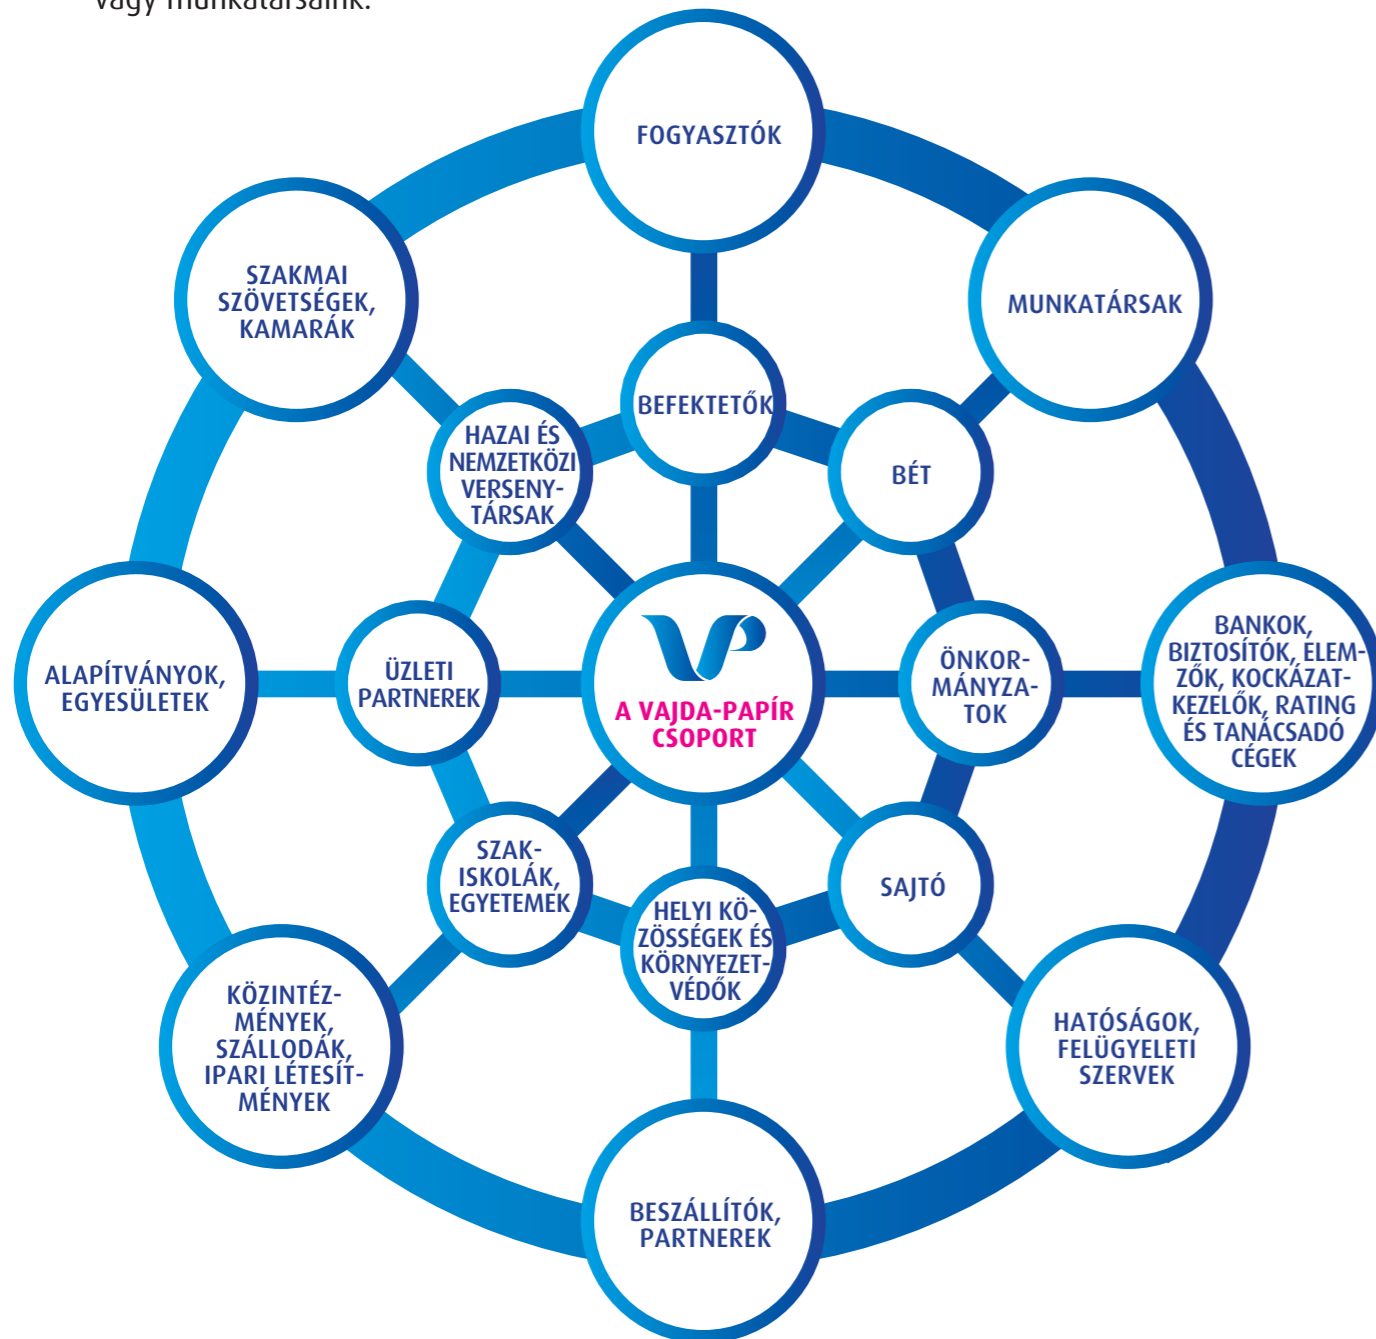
vagy munkatársaink.

FOGYASZTÓK

SZAKMAI SZÖVETSÉGEK, KAMARÁK

MUNKATÁRSAK

BEFEKTETŐK

HAZAI ÉS NEMZETKÖZI VERSENYTÁRSAK

BÉT

ALAPÍTVÁNYOK, EGYESÜLETEK

ÜZLETI PARTNEREK

A VAJDA-PAPÍR CSOPORT

ÖNKORMÁNYZATOK

BANKOK, BIZTOSÍTÓK, ELEMZŐK, KOCKÁZATKEZELŐK, RATING ÉS TANÁCSADÓ CÉGEK

SZAKISKOLÁK, EGYETEMEK

HELYI KÖZÖSSÉGEK ÉS KÖRNYEZETVÉDŐK

SAJTÓ

KÖZINTÉZMÉNYEK, SZÁLLODÁK, IPARI LÉTESÍTMÉNYEK

HATÓSÁGOK, FELÜGYELETI SZERVEK

BESZÁLLÍTÓK, PARTNEREK